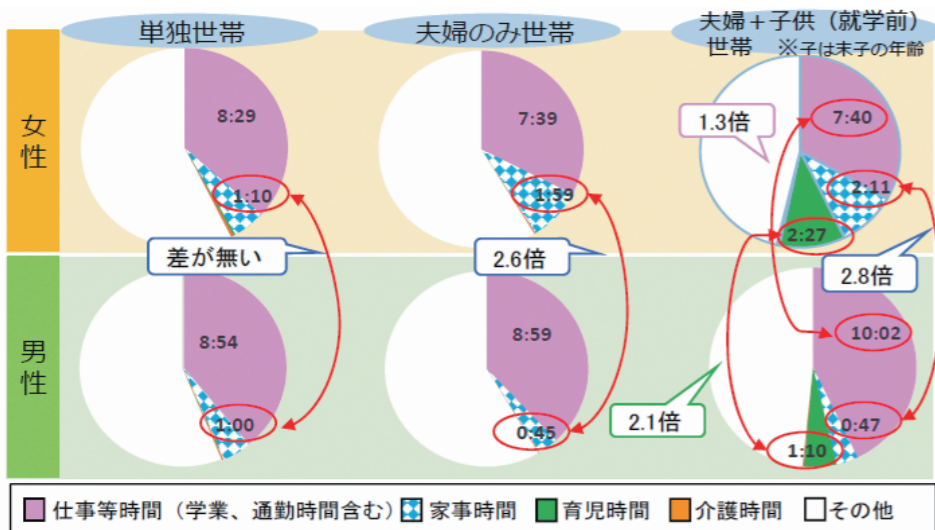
単独世帯

夫婦のみ世帯

夫婦＋子供（就学前）世帯 ※子は末子の年齢

女性

8:29

1:10

7:39

1:59

1.3倍

7:40

2:11

2:27

差が無い

2.6倍

2.8倍

男性

8:54

1:00

8:59

0:45

2.1倍

10:02

0:47

1:10

仕事等時間（学業、通勤時間含む） 家事時間 育児時間 介護時間 その他